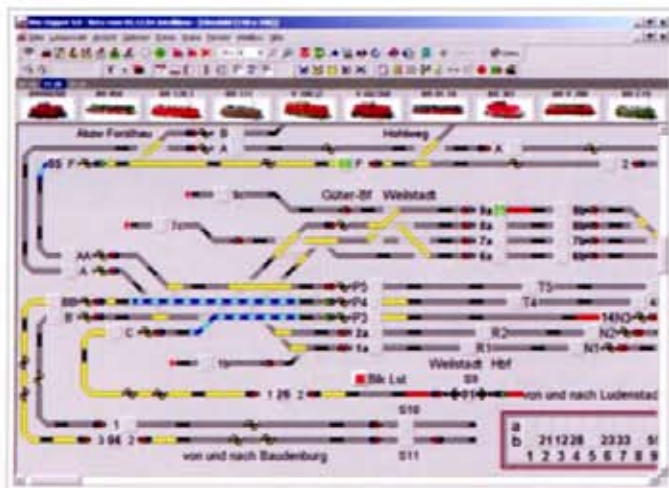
Abzw Forsthau
B
A
Hohlweg
A
65
F
F
2
5c
Güter-Bf
Weilstadt
2
8a
8b
6a
6b
7a
7b
6a
6b
AA
A
P5
T5
BB
P4
T4
B
P3
14BO
C
2a
R2
N2
1a
R1
N1
Weilstadt
Hbf
Blk Lst
S9
1 26
2
von und nach Ludenstadt
S10
1
3 98
2
a
b
21 12 28
23 33
5
1 2 3 4 5 6 7 8 9
von und nach Baudenburg
S11